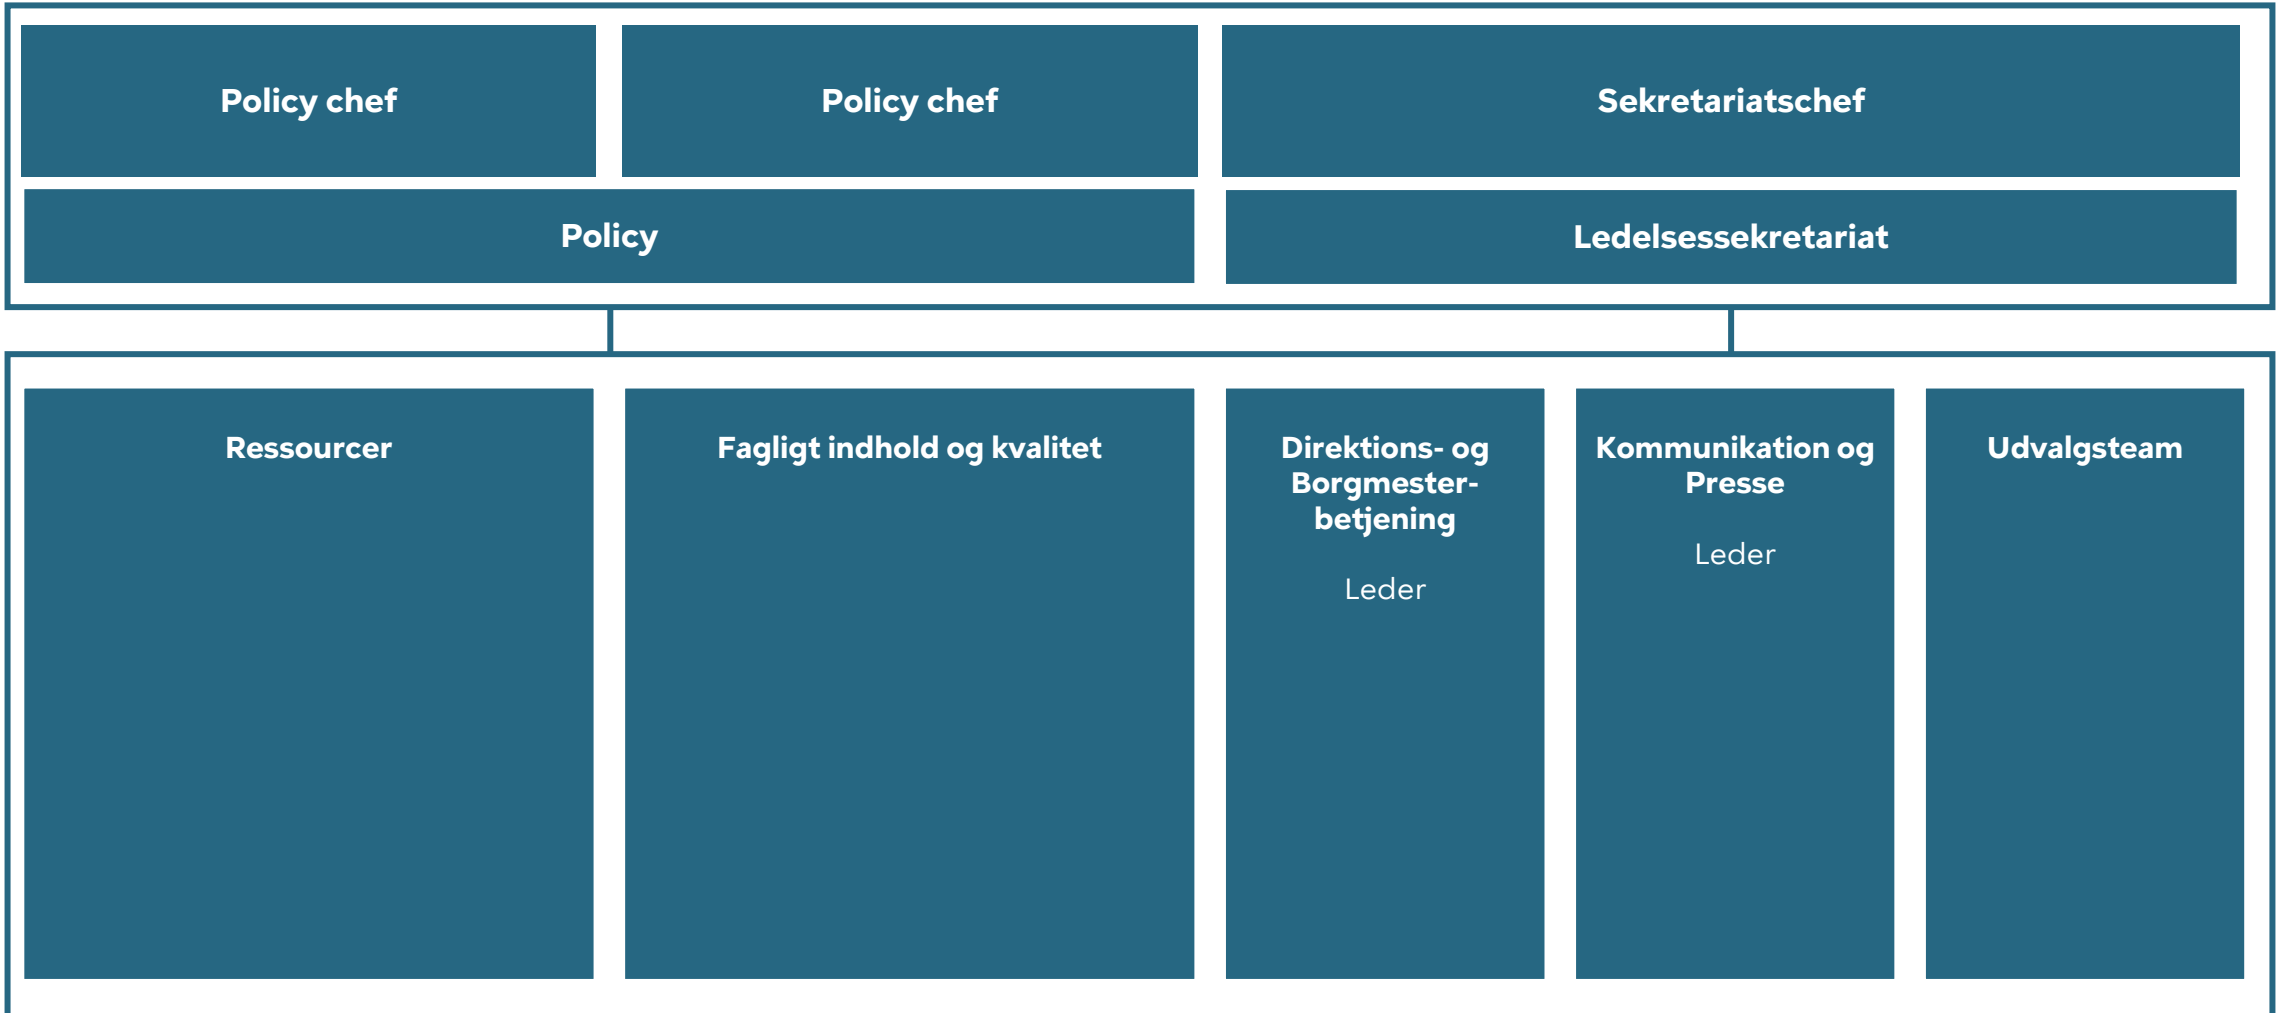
Policy chef

Policy chef

Sekretariatschef

Policy

Ledelsessekretariat

Ressourcer

Fagligt indhold og kvalitet

Direktions- og Borgmester-betjening

Leder

Kommunikation og Presse

Leder

Udvalgsteam